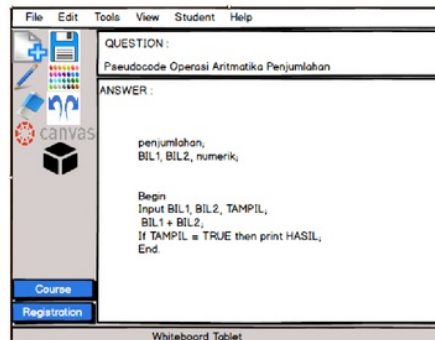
File Edit Tools View Student Help

canvas

QUESTION :

Pseudocode Operasi Aritmatika Penjumlahan

ANSWER :

penjumlahan,
BIL1, BIL2, numerik;

Begin
Input BIL1, BIL2, TAMPIL;
BIL1 + BIL2;
If TAMPIL = TRUE then print HASIL;
End.

Course

Registration

Whiteboard Tablet